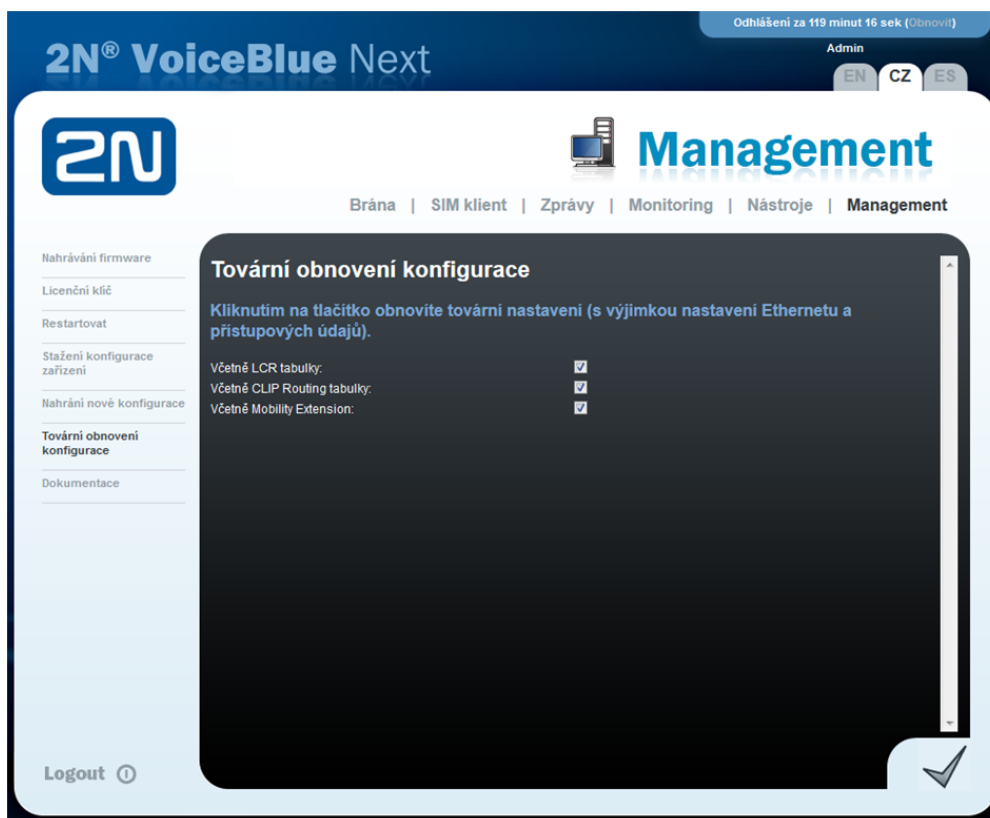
Odhlášení za 119 minut 16 sek (Obnovit)

2N® VoiceBlue Next

Admin

EN CZ ES

2N

Management

Brána | SIM klient | Zprávy | Monitoring | Nástroje | Management

Nahrávání firmware

Licenční klíč

Restartovat

Stažení konfigurace zařízení

Nahrání nové konfigurace

Tovární obnovení konfigurace

Dokumentace

Logout

Tovární obnovení konfigurace

Kliknutím na tlačítko obnovíte tovární nastavení (s výjimkou nastavení Ethernetu a přístupových údajů).

Včetně LCR tabulky:

Včetně CLIP Routing tabulky:

Včetně Mobility Extension: